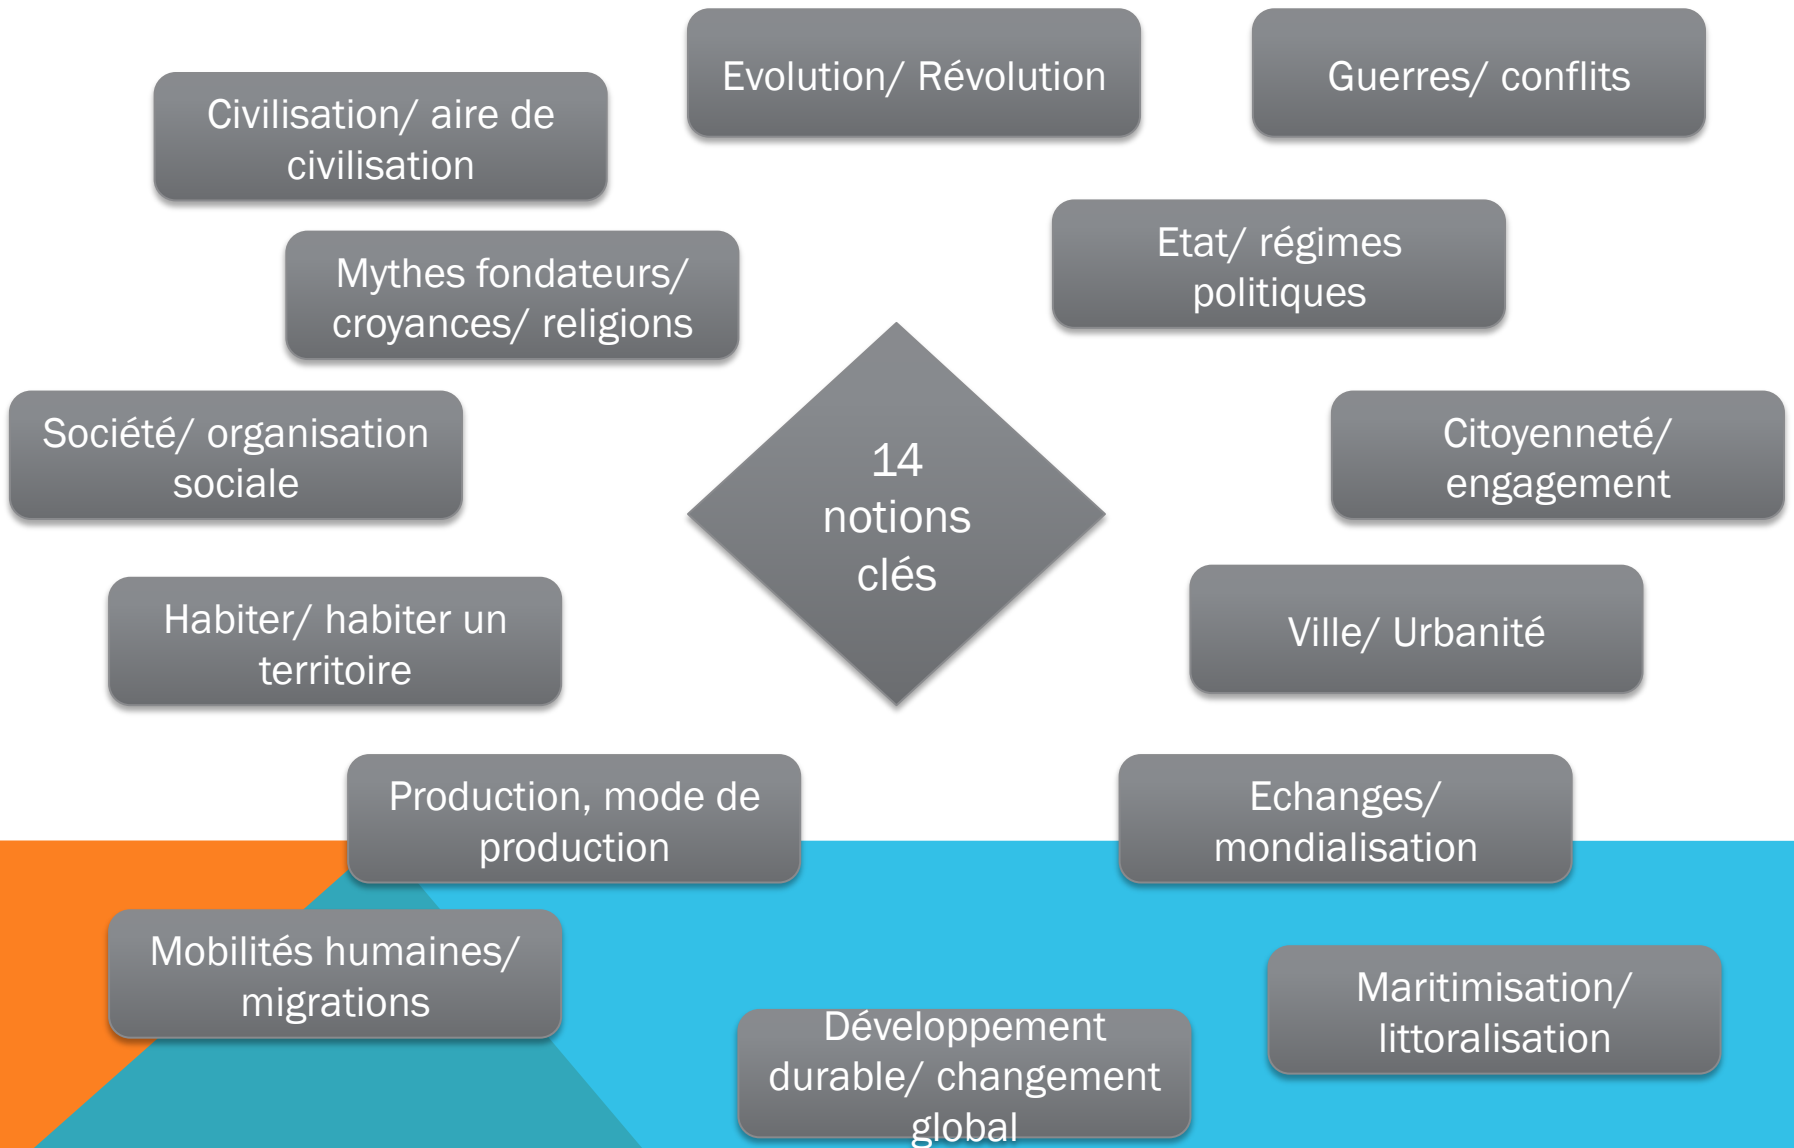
Evolution/ Révolution

Guerres/ conflits

Civilisation/ aire de civilisation

Etat/ régimes politiques

Mythes fondateurs/ croyances/ religions

14 notions clés

Société/ organisation sociale

Citoyenneté/ engagement

Habiter/ habiter un territoire

Ville/ Urbanité

Production, mode de production

Echanges/ mondialisation

Mobilités humaines/ migrations

Maritimisation/ littoralisation

Développement durable/ changement global